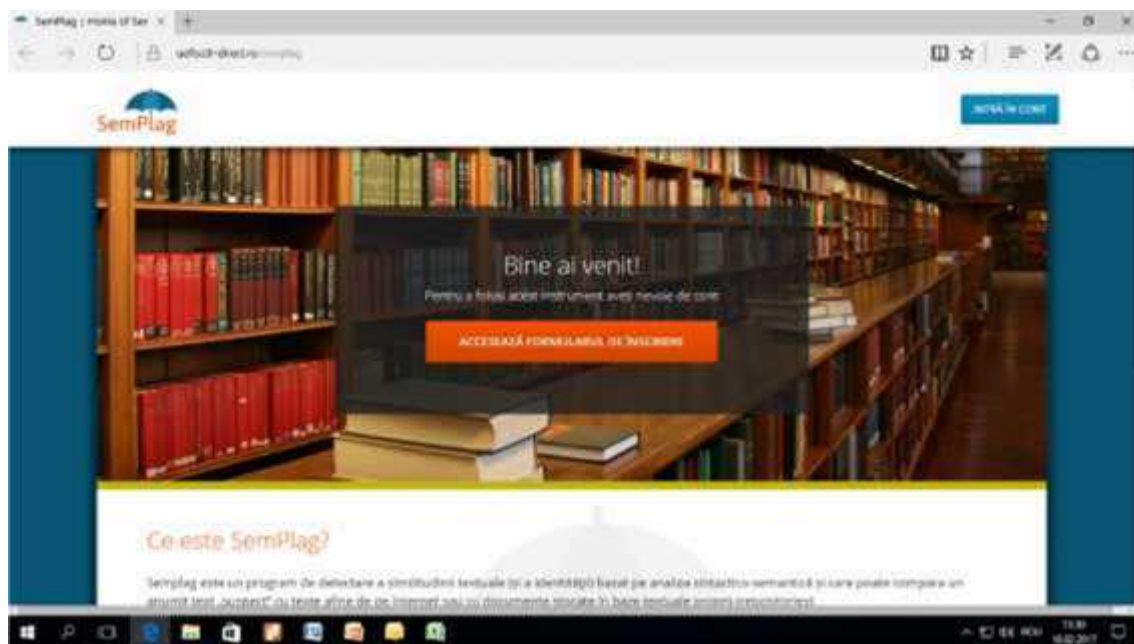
SemPlag | Pricina of Ser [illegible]

uefiscdi-direct.ro/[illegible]

SemPlag

INTRĂ ÎN CONT

Bine ai venit!

Pentru a folosi acest instrument aveți nevoie de cont

ACCESEAZĂ FORMULARUL DE ÎNSCRIERE

Ce este SemPlag?

Semplag este un program de detectare a similitudinii textuale (și a identității) bazat pe analiza sintactico-semantică și care poate compara un anumit text „suspect" cu texte aflate pe pe Internet sau cu documente stocate în baze textuale private (repozitorie)

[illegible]